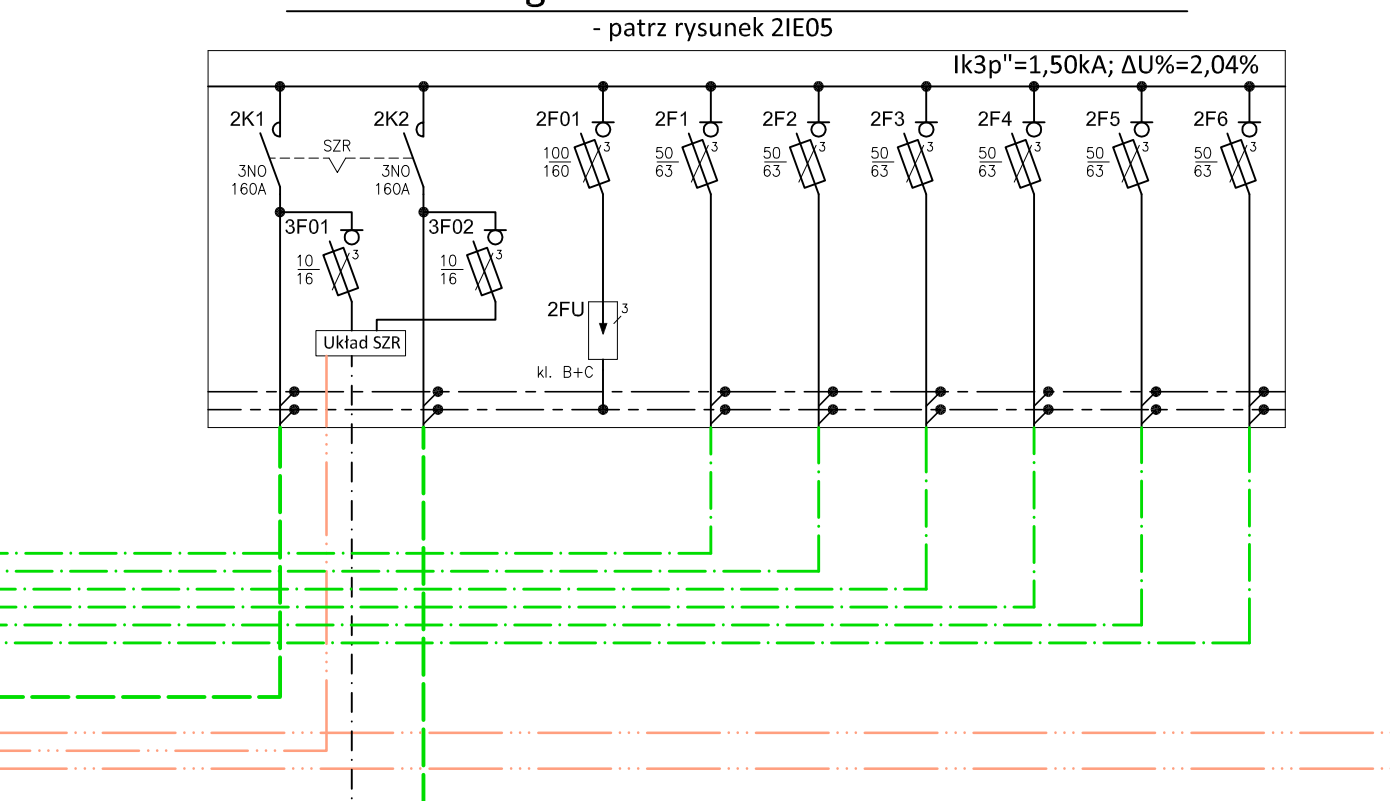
- patrz rysunek 2IE05

Ik3p"=1,50kA; ΔU%=2,04%

2K1
2K2
SZR
3NO
160A
3NO
160A
3F01
$\frac{10}{16}$
3
3F02
$\frac{10}{16}$
3
Układ SZR
2F01
$\frac{100}{160}$
3
2FU
3
kl. B+C
2F1
$\frac{50}{63}$
3
2F2
$\frac{50}{63}$
3
2F3
$\frac{50}{63}$
3
2F4
$\frac{50}{63}$
3
2F5
$\frac{50}{63}$
3
2F6
$\frac{50}{63}$
3